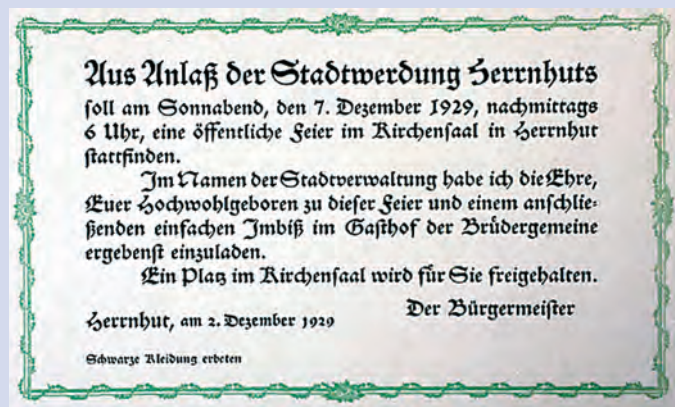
Aus Anlaß der Stadtwerdung Herrnhuts

soll am Sonnabend, den 7. Dezember 1929, nachmittags 6 Uhr, eine öffentliche Feier im Kirchensaal in Herrnhut stattfinden.

Im Namen der Stadtverwaltung habe ich die Ehre, Euer Hochwohlgeboren zu dieser Feier und einem anschließenden einfachen Imbiß im Gasthof der Brüdergemeine ergebenst einzuladen.

Ein Platz im Kirchensaal wird für Sie freigehalten.

Der Bürgermeister

Herrnhut, am 2. Dezember 1929

Schwarze Kleidung erbeten